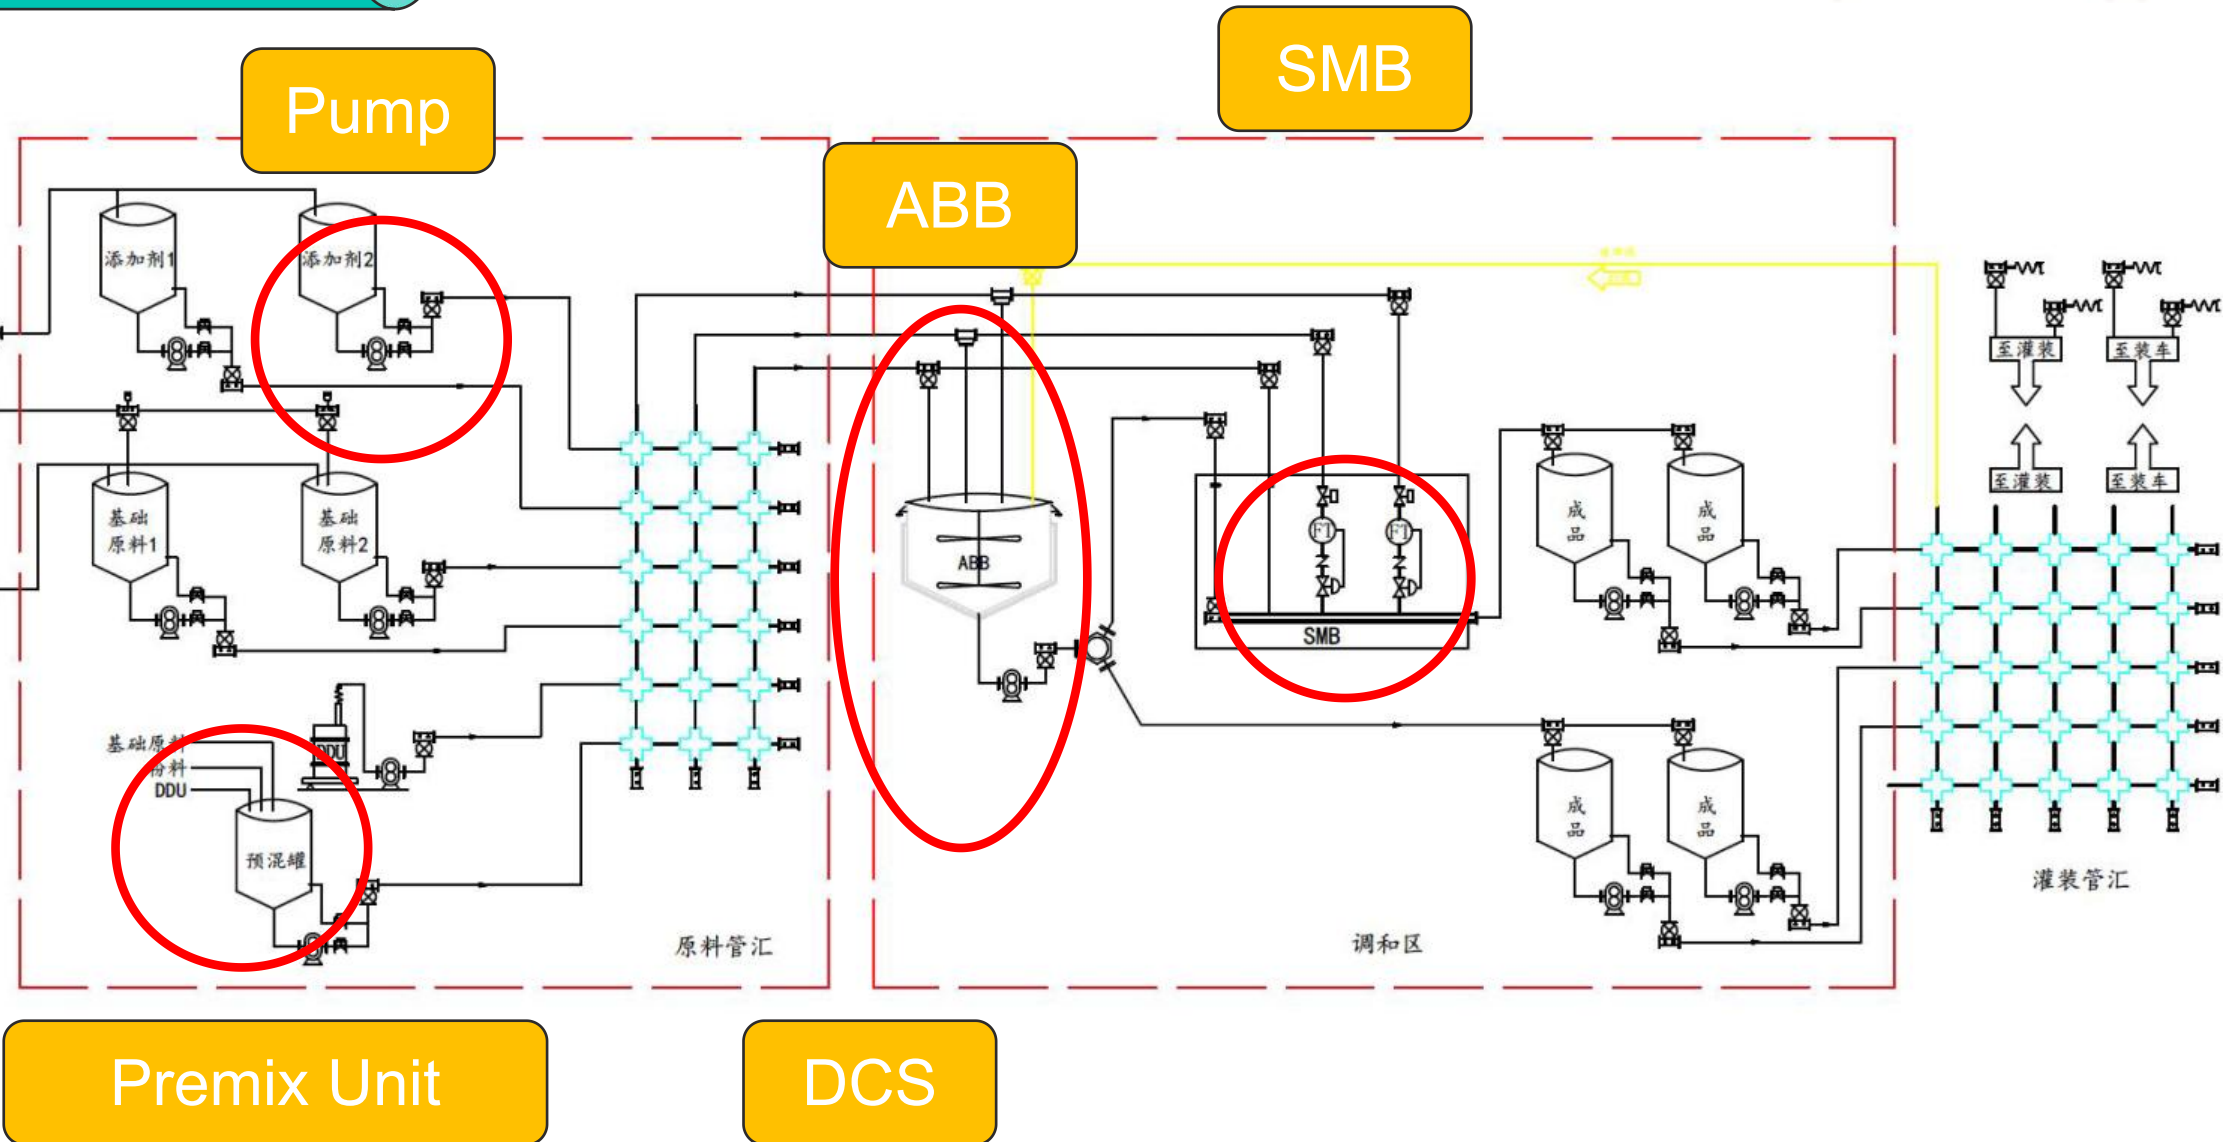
Pump

SMB

ABB

添加剂1

添加剂2

基础原料1

基础原料2

至灌装

至装车

至灌装

至装车

ABB

FT

FT

SMB

成品

成品

成品

成品

基础原料

粉料

DDU

DDU

预混罐

原料管汇

调和区

灌装管汇

Premix Unit

DCS